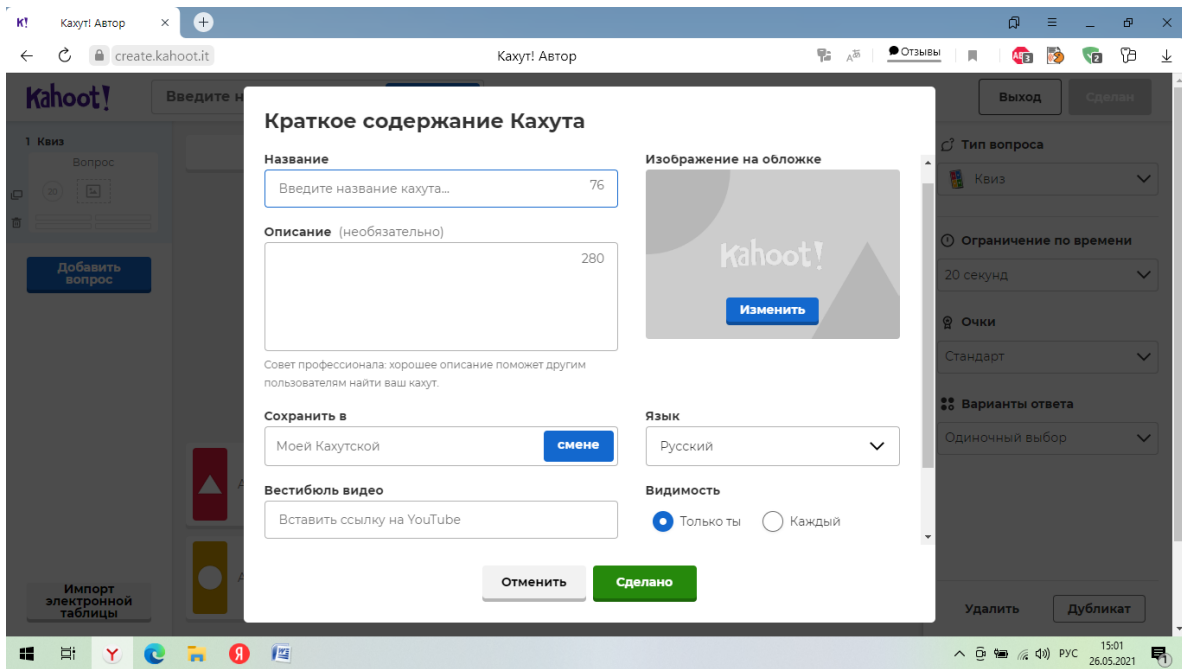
K! Кахут! Автор ×

create.kahoot.it Кахут! Автор Отзывы

Kahoot! Введите н

Выход Сделан

1 Квиз
Вопрос

Добавить вопрос

Импорт электронной таблицы

Краткое содержание Кахута

Название
Введите название кахута... 76

Описание (необязательно)
280

Совет профессионала: хорошее описание поможет другим пользователям найти ваш кахут.

Изображение на обложке
Kahoot!
Изменить

Сохранить в
Моей Кахутской смене

Язык
Русский

Вестибюль видео
Вставить ссылку на YouTube

Видимость
Только ты Каждый

Отменить Сделано

Тип вопроса
Квиз

Ограничение по времени
20 секунд

Очки
Стандарт

Варианты ответа
Одиночный выбор

Удалить Дубликат

РУС 15:01 26.05.2021